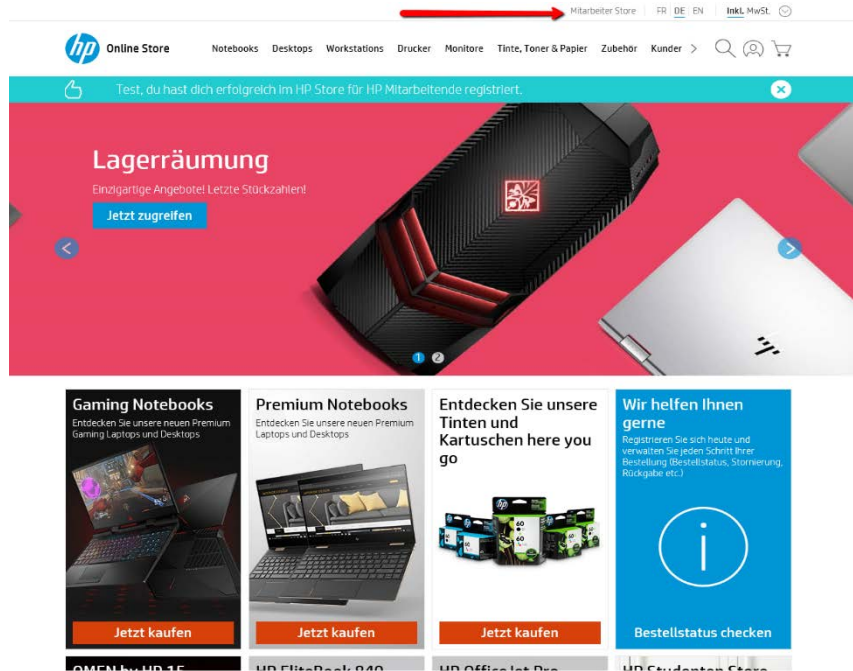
Mitarbeiter Store FR DE EN Inkl. MwSt.

hp Online Store Notebooks Desktops Workstations Drucker Monitore Tinte, Toner & Papier Zubehör Kunder >

Test, du hast dich erfolgreich im HP Store für HP Mitarbeitende registriert.

Lagerräumung

Einzigartige Angebote! Letzte Stückzahlen!

Jetzt zugreifen

1 2

Gaming Notebooks

Entdecken Sie unsere neuen Premium Gaming Laptops und Desktops

Jetzt kaufen

Premium Notebooks

Entdecken Sie unsere neuen Premium Laptops und Desktops

Jetzt kaufen

Entdecken Sie unsere Tinten und Kartuschen here you go

Jetzt kaufen

Wir helfen Ihnen gerne

Registrieren Sie sich heute und verwalten Sie jeden Schritt Ihrer Bestellung (Bestellstatus, Stornierung, Rückgabe etc.)

Bestellstatus checken

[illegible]